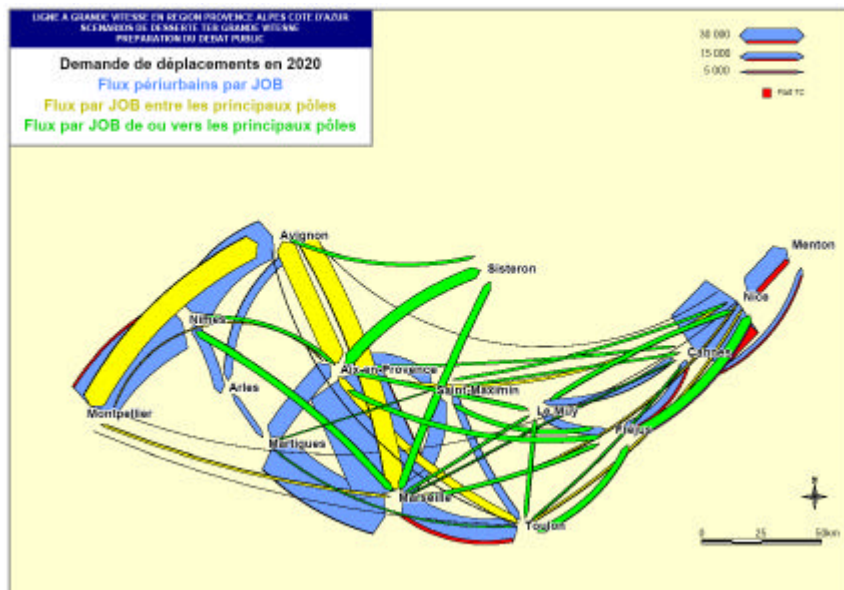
LIGNE A GRANDE VITESSE EN REGION PROVENCE ALPES COTE D'AZUR
SCENARIOS DE DESSERTE TER GRANDE VITESSE
PREPARATION DU DEBAT PUBLIC

Demande de déplacements en 2020
Flux périurbains par JOB
Flux par JOB entre les principaux pôles
Flux par JOB de ou vers les principaux pôles

30 000
15 000
5 000
Part TC

Avignon
Sisteron
Menton
Nice
Nîmes
Cannes
Aix-en-Provence
Arles
Saint-Maximin
Montpellier
Le Muy
Fréjus
Martigues
Marseille
Toulon

0 25 50km